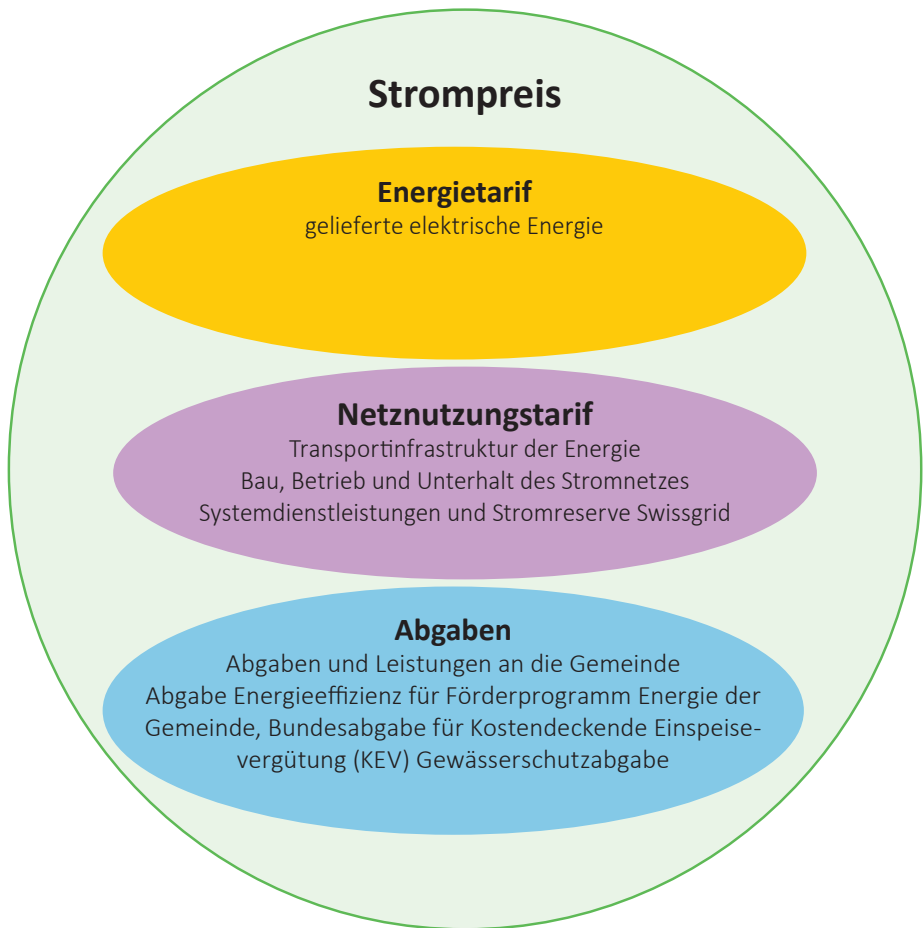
Strompreis

Energietarif
gelieferte elektrische Energie

Netznutzungstarif
Transportinfrastruktur der Energie
Bau, Betrieb und Unterhalt des Stromnetzes
Systemdienstleistungen und Stromreserve Swissgrid

Abgaben
Abgaben und Leistungen an die Gemeinde
Abgabe Energieeffizienz für Förderprogramm Energie der Gemeinde, Bundesabgabe für Kostendeckende Einspeisevergütung (KEV) Gewässerschutzabgabe